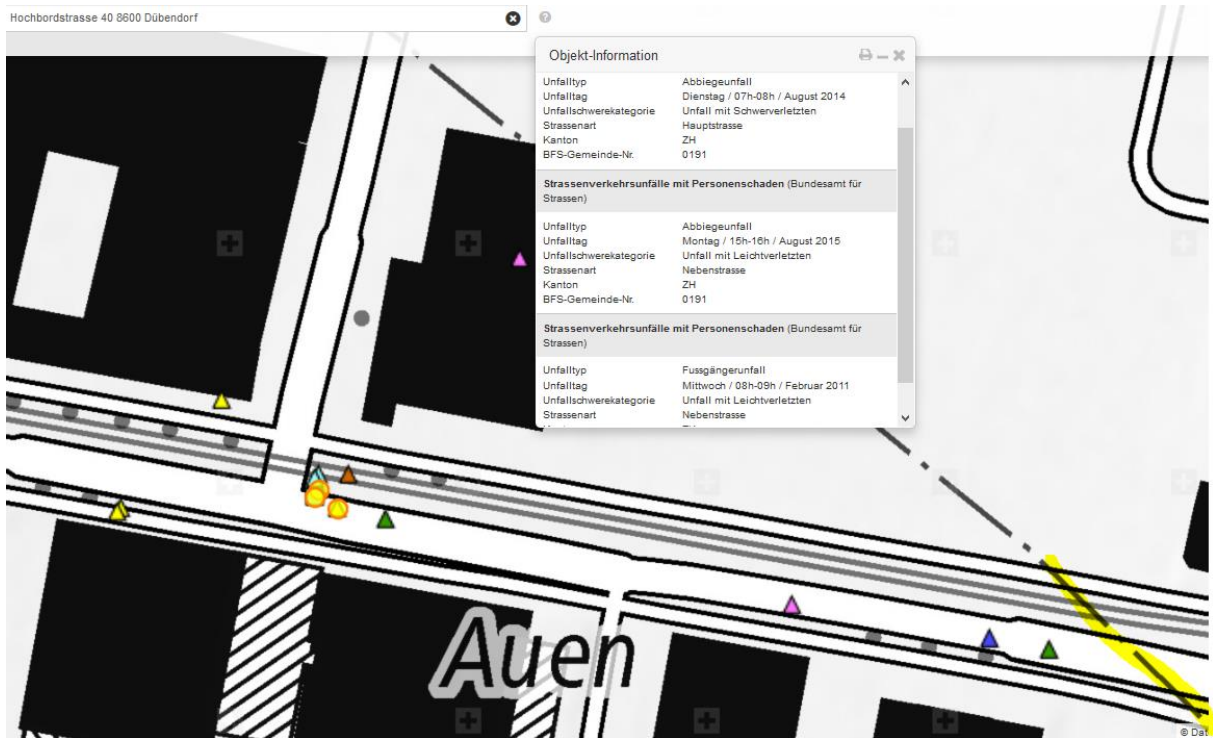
Hochbordstrasse 40 8600 Dübendorf

Objekt-Information

| | |
|---|---|
| Unfalltyp | Abbiegeunfall |
| Unfalltag | Dienstag / 07h-08h / August 2014 |
| Unfallschwerekategorie | Unfall mit Schwerverletzten |
| Strassenart | Hauptstrasse |
| Kanton | ZH |
| BFS-Gemeinde-Nr. | 0191 |

**Strassenverkehrsunfälle mit Personenschaden** (Bundesamt für Strassen)

| | |
|---|---|
| Unfalltyp | Abbiegeunfall |
| Unfalltag | Montag / 15h-16h / August 2015 |
| Unfallschwerekategorie | Unfall mit Leichtverletzten |
| Strassenart | Nebenstrasse |
| Kanton | ZH |
| BFS-Gemeinde-Nr. | 0191 |

**Strassenverkehrsunfälle mit Personenschaden** (Bundesamt für Strassen)

| | |
|---|---|
| Unfalltyp | Fussgängerunfall |
| Unfalltag | Mittwoch / 08h-09h / Februar 2011 |
| Unfallschwerekategorie | Unfall mit Leichtverletzten |
| Strassenart | Nebenstrasse |

Auen

© Dat